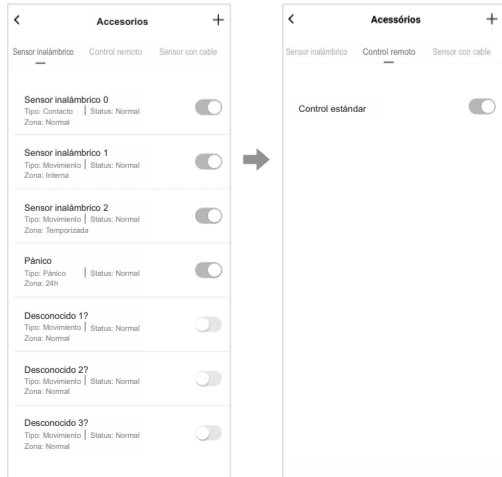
<

Accesorios

+

Sensor inalámbrico

Control remoto

Sensor con cable

Sensor inalámbrico 0
Tipo: Contacto | Status: Normal
Zona: Normal

Sensor inalámbrico 1
Tipo: Movimiento | Status: Normal
Zona: Interna

Sensor inalámbrico 2
Tipo: Movimiento | Status: Normal
Zona: Temporizada

Pánico
Tipo: Pánico | Status: Normal
Zona: 24h

Desconocido 1?
Tipo: Movimiento | Status: Normal
Zona: Normal

Desconocido 2?
Tipo: Movimiento | Status: Normal
Zona: Normal

Desconocido 3?
Tipo: Movimiento | Status: Normal
Zona: Normal

<

Acessórios

+

Sensor inalámbrico

Control remoto

Sensor con cable

Control estándar